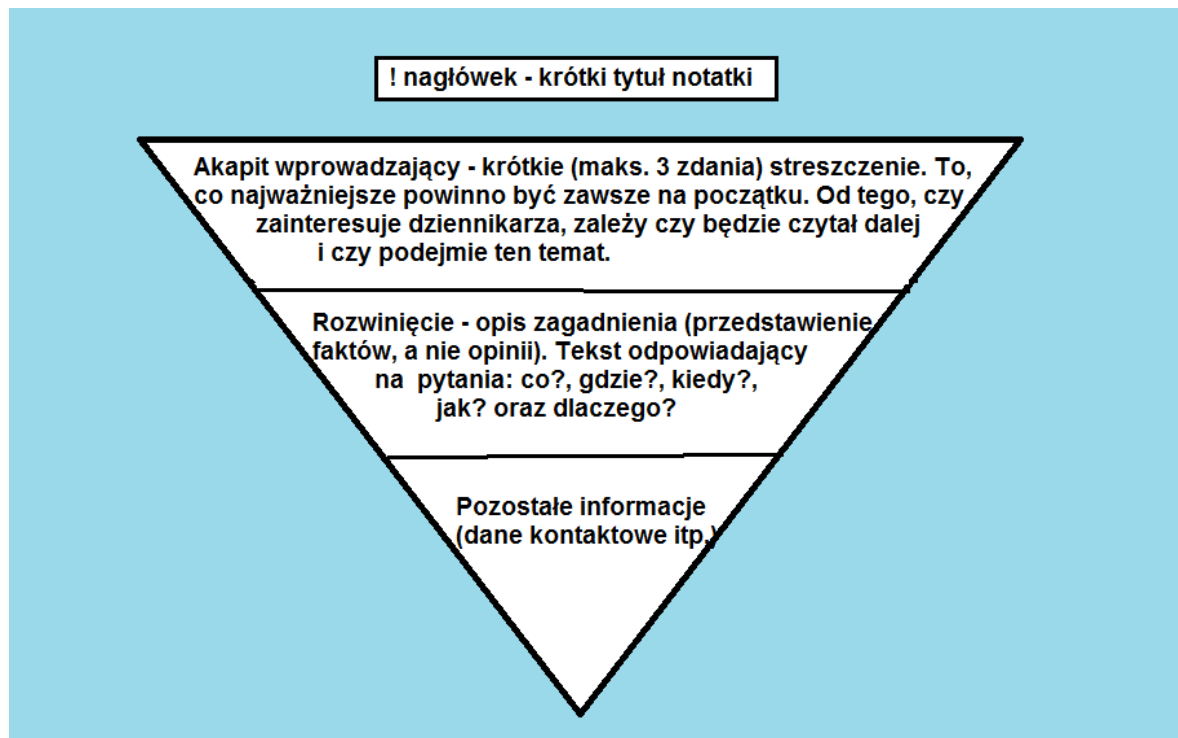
! nagłówek - krótki tytuł notatki

Akapit wprowadzający - krótkie (maks. 3 zdania) streszczenie. To, co najważniejsze powinno być zawsze na początku. Od tego, czy zainteresuje dziennikarza, zależy czy będzie czytał dalej i czy podejmie ten temat.

Rozwinięcie - opis zagadnienia (przedstawienie faktów, a nie opinii). Tekst odpowiadający na pytania: co?, gdzie?, kiedy?, jak? oraz dlaczego?

Pozostałe informacje (dane kontaktowe itp.)